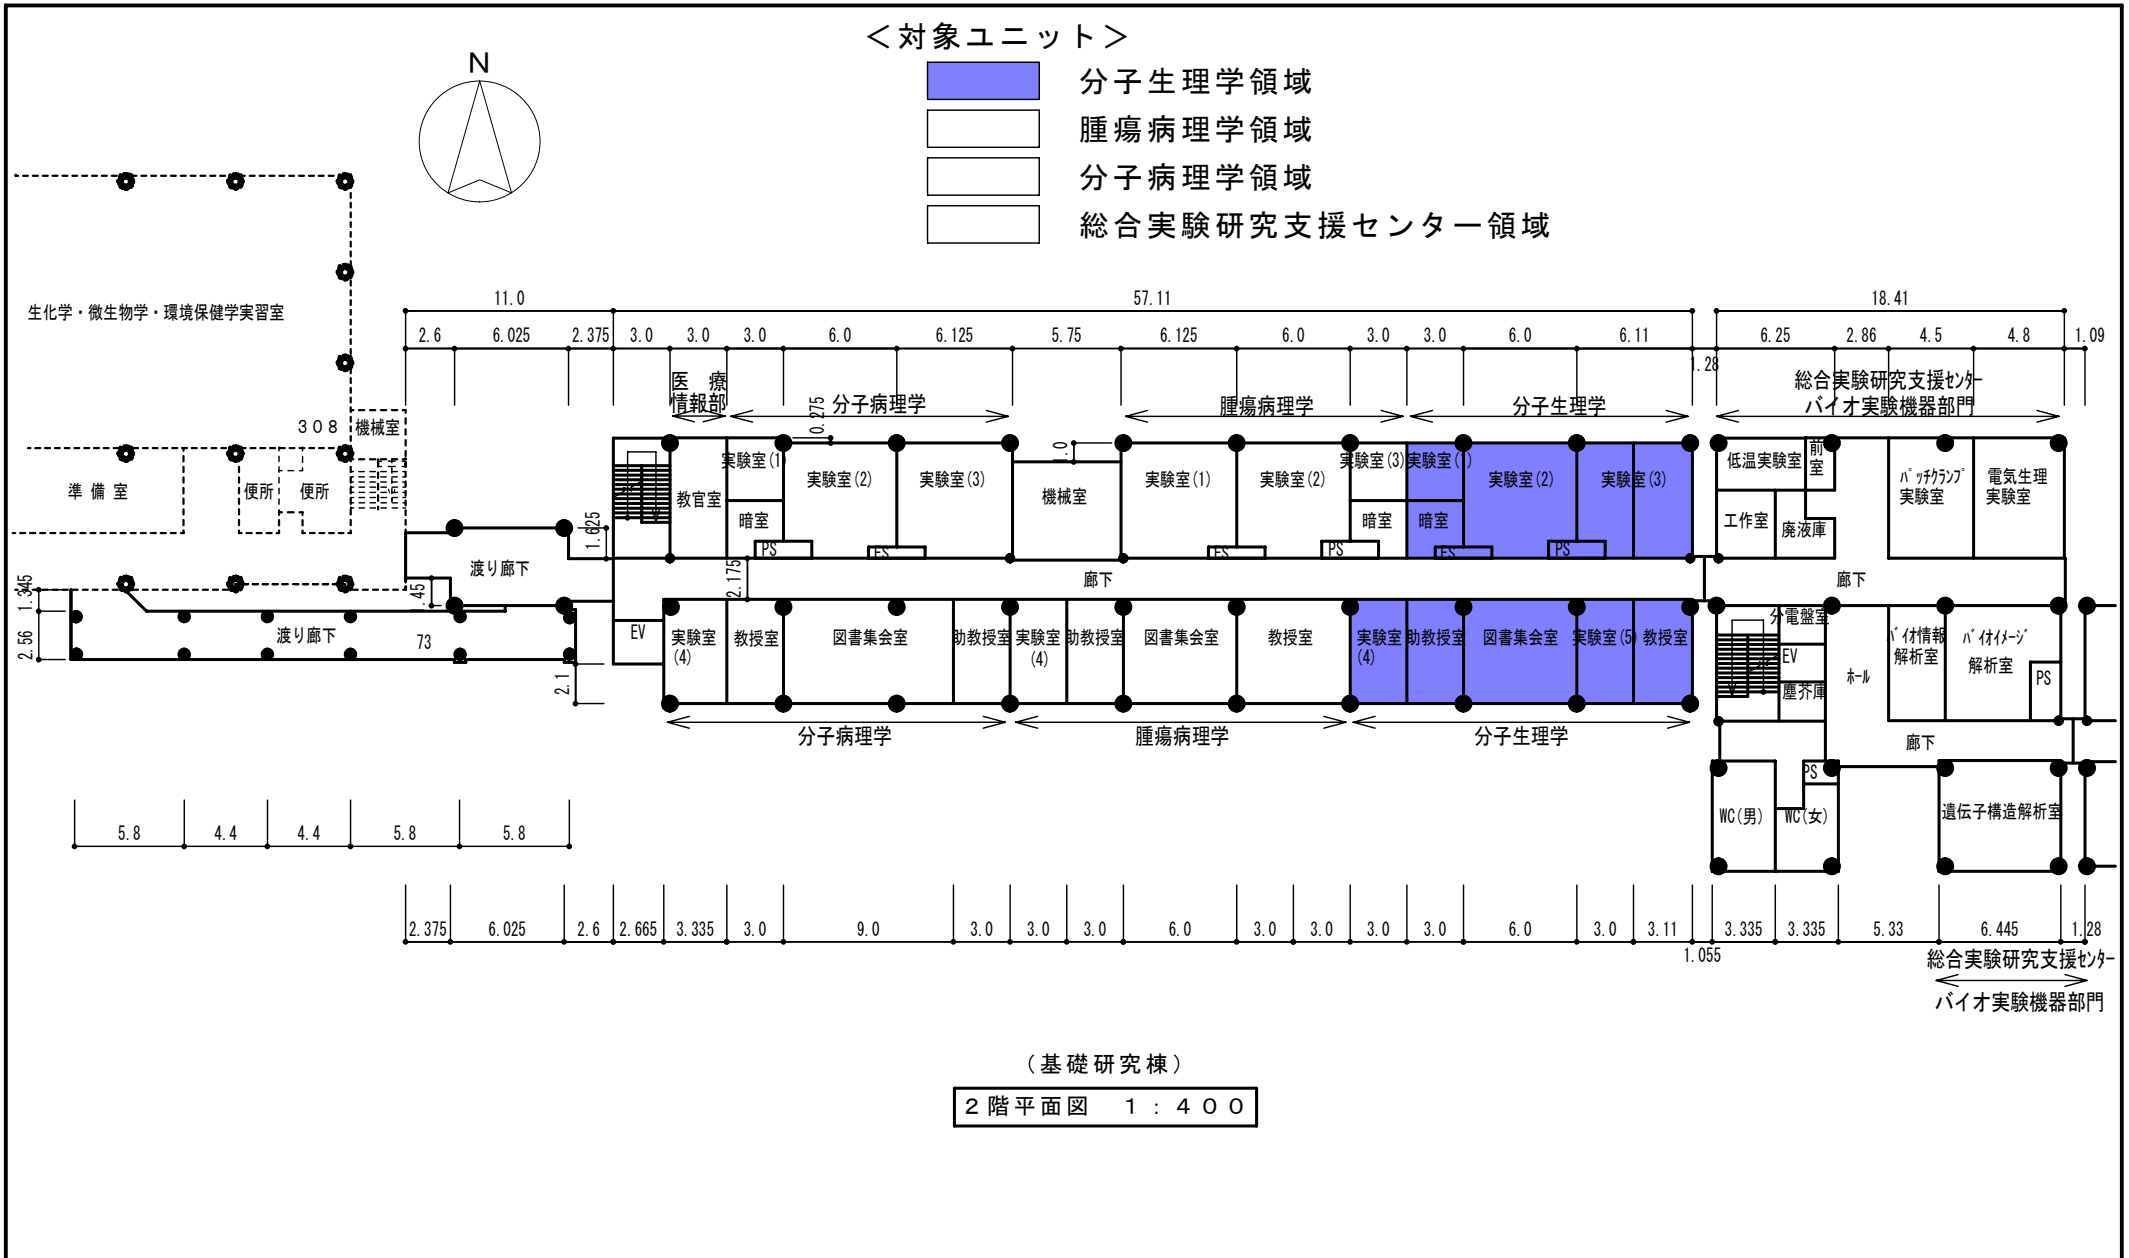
＜対象ユニット＞
分子生理学領域
腫瘍病理学領域
分子病理学領域
総合実験研究支援センター領域

N

生化学・微生物学・環境保健学実習室

11.0
57.11
18.41
2.6 6.025 2.375 3.0 3.0 3.0 6.0 6.125 5.75 6.125 6.0 3.0 3.0 6.0 6.11
1.28
6.25 2.86 4.5 4.8 1.09

医療情報部
0.275
分子病理学
腫瘍病理学
分子生理学
総合実験研究支援センター
バイオ実験機器部門

308 機械室
準備室
便所
便所
教官室
実験室(1)
暗室
PS
実験室(2)
実験室(3)
PS
1.0
機械室
実験室(1)
実験室(2)
PS
実験室(3)
暗室
PS
実験室(1)
暗室
PS
実験室(2)
PS
実験室(3)
低温実験室
前室
工作室
廃液庫
パッチクランプ実験室
電気生理実験室

1.625
渡り廊下
2.175
廊下
廊下
1.345
2.56
45
渡り廊下
73
EV
実験室(4)
教授室
図書集会室
助教授室
実験室(4)
助教授室
図書集会室
教授室
実験室(4)
助教授室
図書集会室
実験室(5)
教授室
分電盤室
EV
塵芥庫
ホール
バイオ情報解析室
バイオイメージ解析室
PS
2.1

分子病理学
腫瘍病理学
分子生理学
廊下
PS
WC(男)
WC(女)
遺伝子構造解析室

5.8 4.4 4.4 5.8 5.8

2.375 6.025 2.6 2.665 3.335 3.0 9.0 3.0 3.0 3.0 6.0 3.0 3.0 3.0 3.0 6.0 3.0 3.11 3.335 3.335 5.33 6.445 1.28
1.055
総合実験研究支援センター
バイオ実験機器部門

(基礎研究棟)
2階平面図 1：400